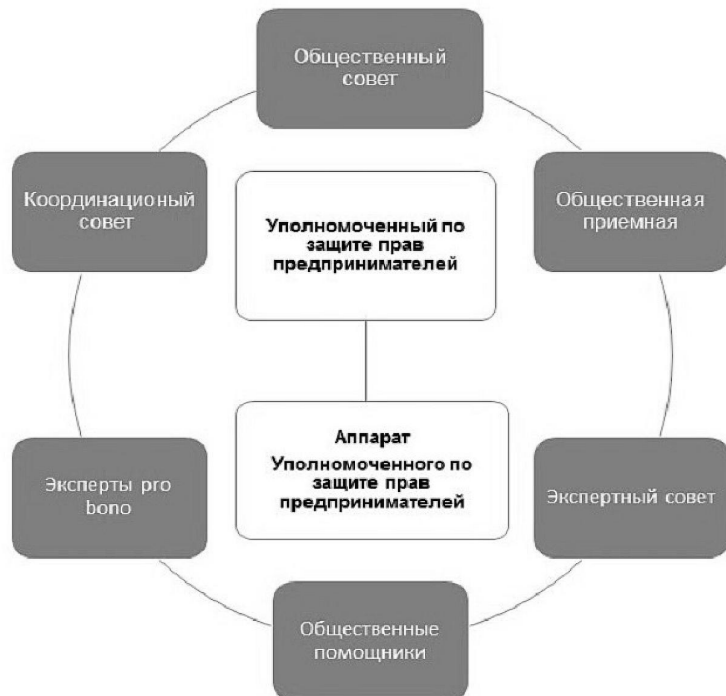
Общественный совет

Координационый совет

Уполномоченный по защите прав предпринимателей

Общественная приемная

Аппарат Уполномоченного по защите прав предпринимателей

Эксперты pro bono

Экспертный совет

Общественные помощники